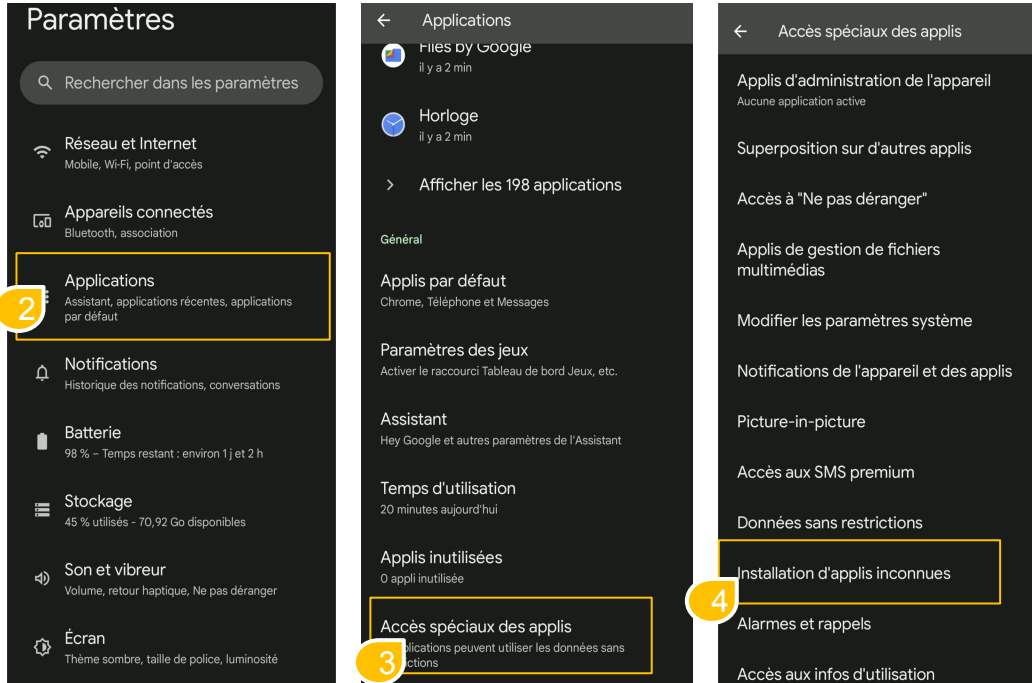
Paramètres

Rechercher dans les paramètres

Réseau et Internet
Mobile, Wi-Fi, point d'accès

Appareils connectés
Bluetooth, association

Applications
Assistant, applications récentes, applications par défaut

2

Notifications
Historique des notifications, conversations

Batterie
98 % – Temps restant : environ 1 j et 2 h

Stockage
45 % utilisés - 70,92 Go disponibles

Son et vibreur
Volume, retour haptique, Ne pas déranger

Écran
Thème sombre, taille de police, luminosité

Applications

Files by Google
il y a 2 min

Horloge
il y a 2 min

Afficher les 198 applications

Général

Applis par défaut
Chrome, Téléphone et Messages

Paramètres des jeux
Activer le raccourci Tableau de bord Jeux, etc.

Assistant
Hey Google et autres paramètres de l'Assistant

Temps d'utilisation
20 minutes aujourd'hui

Applis inutilisées
0 appli inutilisée

Accès spéciaux des applis
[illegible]pplications peuvent utiliser les données sans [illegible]ctions

3

Accès spéciaux des applis

Applis d'administration de l'appareil
Aucune application active

Superposition sur d'autres applis

Accès à "Ne pas déranger"

Applis de gestion de fichiers multimédias

Modifier les paramètres système

Notifications de l'appareil et des applis

Picture-in-picture

Accès aux SMS premium

Données sans restrictions

Installation d'applis inconnues

4

Alarmes et rappels

Accès aux infos d'utilisation